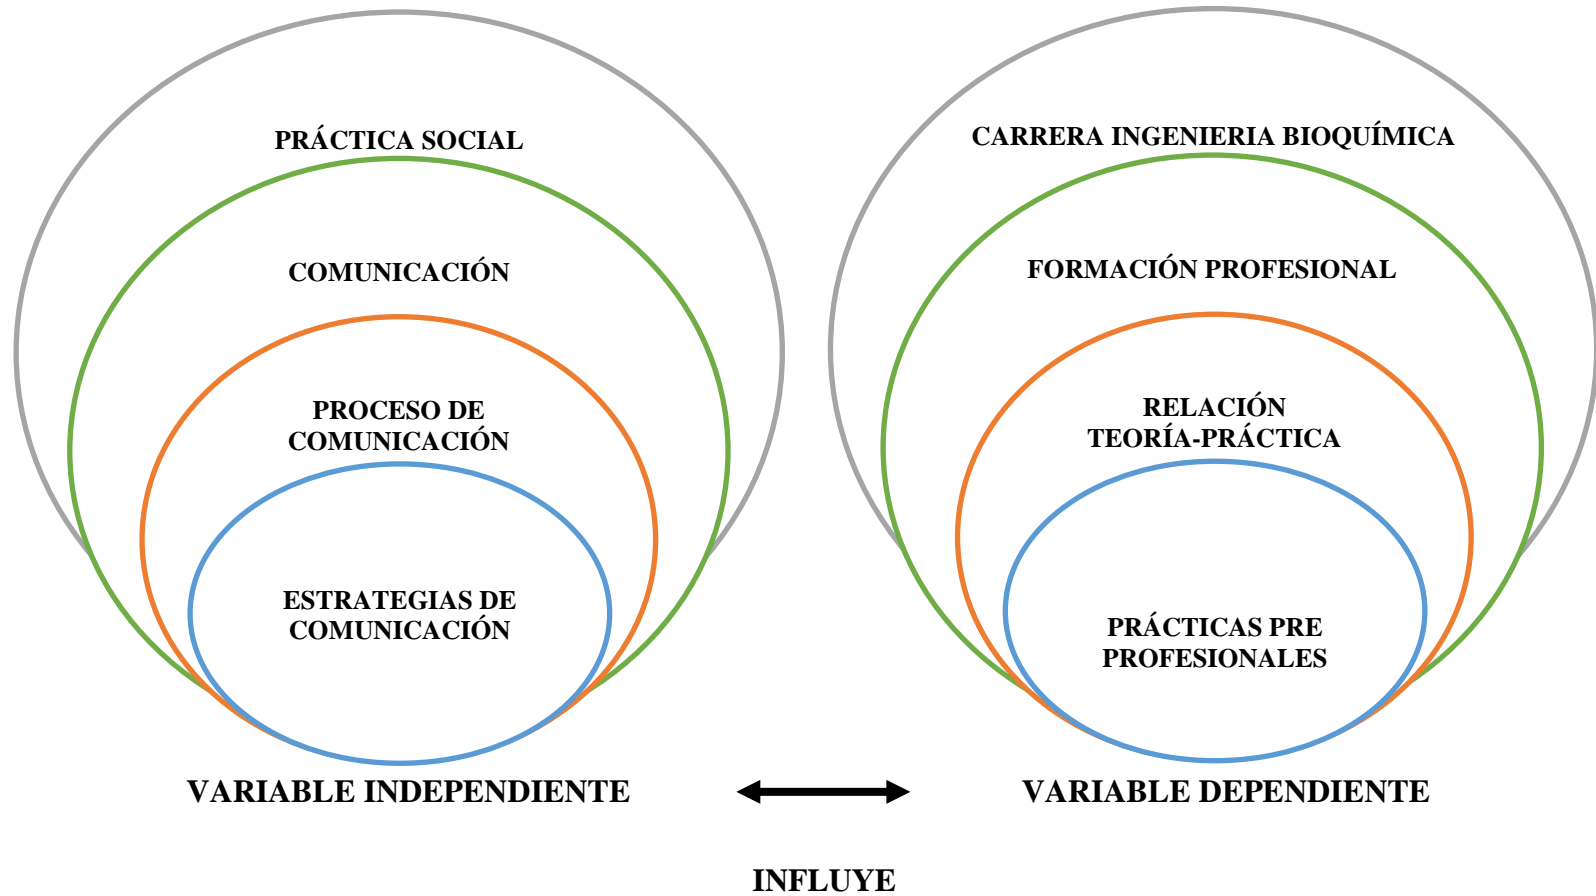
PRÁCTICA SOCIAL

COMUNICACIÓN

PROCESO DE COMUNICACIÓN

ESTRATEGIAS DE COMUNICACIÓN

VARIABLE INDEPENDIENTE

CARRERA INGENIERIA BIOQUÍMICA

FORMACIÓN PROFESIONAL

RELACIÓN TEORÍA-PRÁCTICA

PRÁCTICAS PRE PROFESIONALES

VARIABLE DEPENDIENTE

INFLUYE